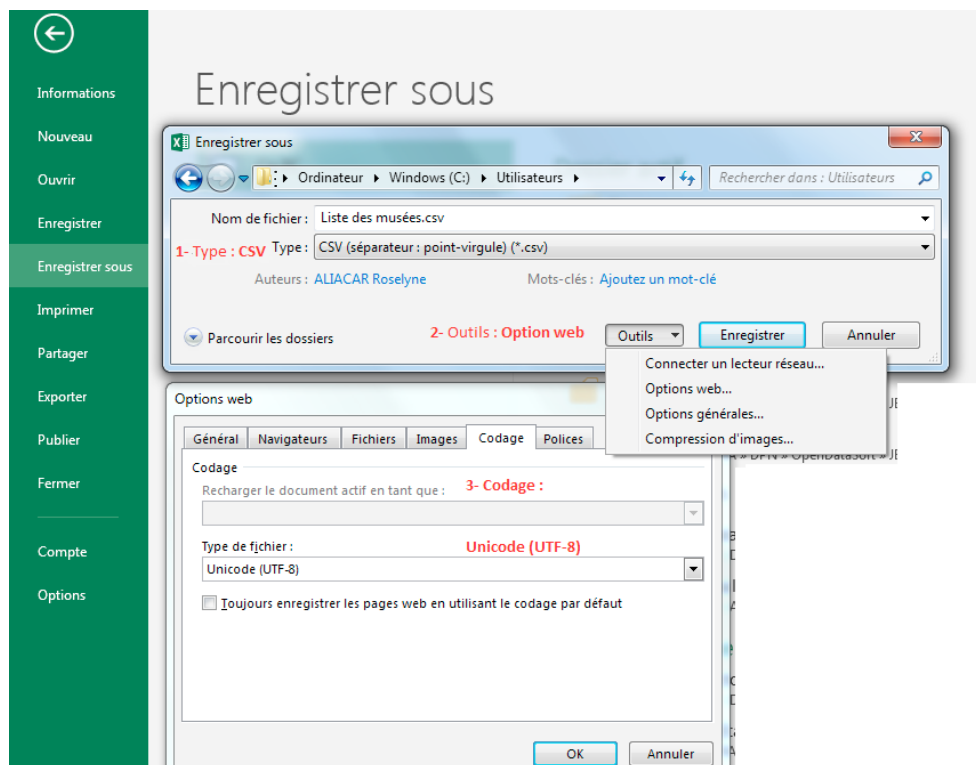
Informations
Nouveau
Ouvrir
Enregistrer
Enregistrer sous
Imprimer
Partager
Exporter
Publier
Fermer
Compte
Options

Enregistrer sous

Enregistrer sous

Ordinateur ▸ Windows (C:) ▸ Utilisateurs ▸

Rechercher dans : Utilisateurs

Nom de fichier : Liste des musées.csv

1- Type : CSV Type : CSV (séparateur : point-virgule) (*.csv)

Auteurs : ALIACAR Roselyne Mots-clés : Ajoutez un mot-clé

Parcourir les dossiers 2- Outils : Option web Outils Enregistrer Annuler

Connecter un lecteur réseau...
Options web...
Options générales...
Compression d'images...

Options web

Général Navigateurs Fichiers Images Codage Polices

Codage

Recharger le document actif en tant que : 3- Codage :

Type de fichier : Unicode (UTF-8)

Unicode (UTF-8)

Toujours enregistrer les pages web en utilisant le codage par défaut

OK Annuler